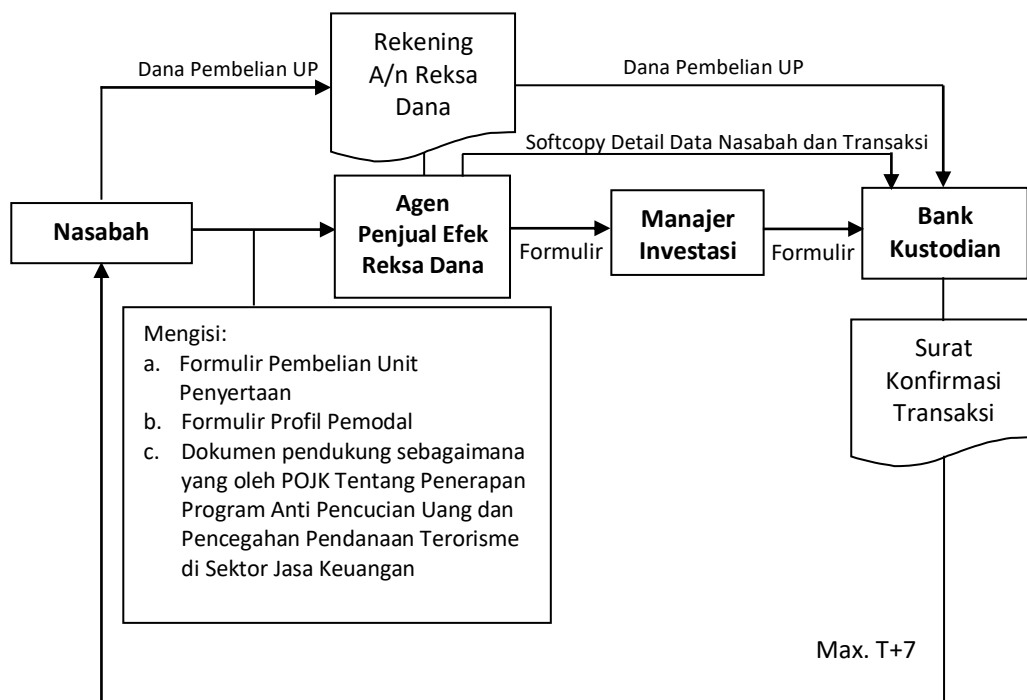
Rekening A/n Reksa Dana

Dana Pembelian UP

Dana Pembelian UP

Softcopy Detail Data Nasabah dan Transaksi

Nasabah

Agen Penjual Efek Reksa Dana

Formulir

Manajer Investasi

Formulir

Bank Kustodian

Mengisi:
a. Formulir Pembelian Unit Penyertaan
b. Formulir Profil Pemodal
c. Dokumen pendukung sebagaimana yang oleh POJK Tentang Penerapan Program Anti Pencucian Uang dan Pencegahan Pendanaan Terorisme di Sektor Jasa Keuangan

Surat Konfirmasi Transaksi

Max. T+7